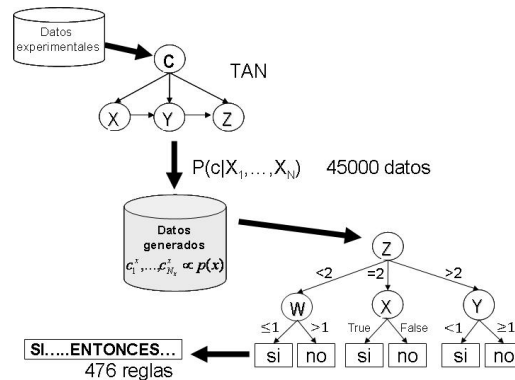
Datos experimentales

c

TAN

X

Y

Z

$P(c|X_1,\ldots,X_N)$ 45000 datos

Datos generados

$c_1^x,\ldots,c_{N_s}^x \propto p(x)$

Z

<2

=2

>2

W

X

Y

≤1

>1

True

False

<1

≥1

si

no

si

no

si

no

SI.....ENTONCES...

476 reglas